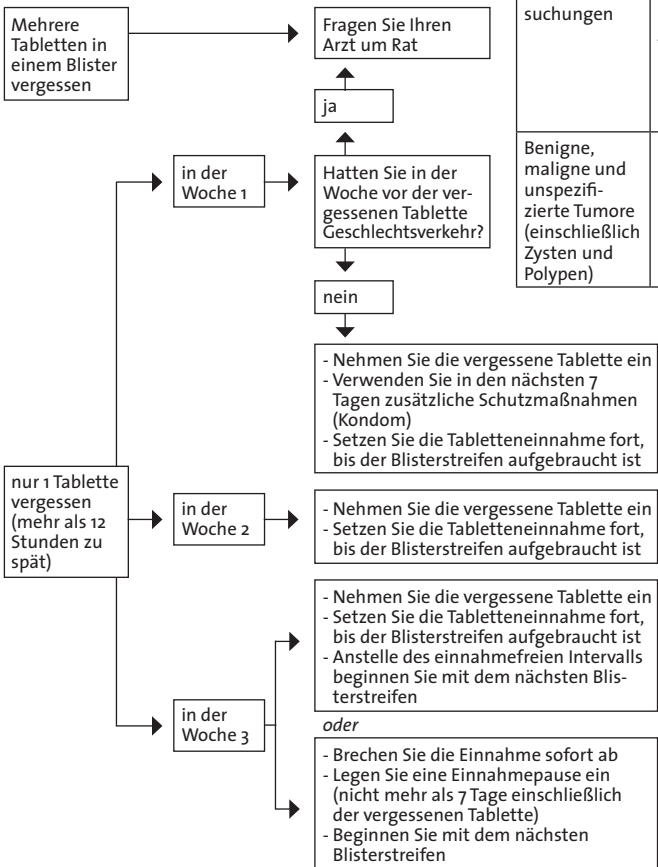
Mehrere Tabletten in einem Blister vergessen

Fragen Sie Ihren Arzt um Rat

ja

in der Woche 1

Hatten Sie in der Woche vor der vergessenen Tablette Geschlechtsverkehr?

nein

- Nehmen Sie die vergessene Tablette ein
- Verwenden Sie in den nächsten 7 Tagen zusätzliche Schutzmaßnahmen (Kondom)
- Setzen Sie die Tabletteneinnahme fort, bis der Blisterstreifen aufgebraucht ist

nur 1 Tablette vergessen (mehr als 12 Stunden zu spät)

in der Woche 2

- Nehmen Sie die vergessene Tablette ein
- Setzen Sie die Tabletteneinnahme fort, bis der Blisterstreifen aufgebraucht ist

in der Woche 3

- Nehmen Sie die vergessene Tablette ein
- Setzen Sie die Tabletteneinnahme fort, bis der Blisterstreifen aufgebraucht ist
- Anstelle des einnahmefreien Intervalls beginnen Sie mit dem nächsten Blisterstreifen

oder

- Brechen Sie die Einnahme sofort ab
- Legen Sie eine Einnahmepause ein (nicht mehr als 7 Tage einschließlich der vergessenen Tablette)
- Beginnen Sie mit dem nächsten Blisterstreifen

suchungen

Benigne, maligne und unspezifizierte Tumore (einschließlich Zysten und Polypen)